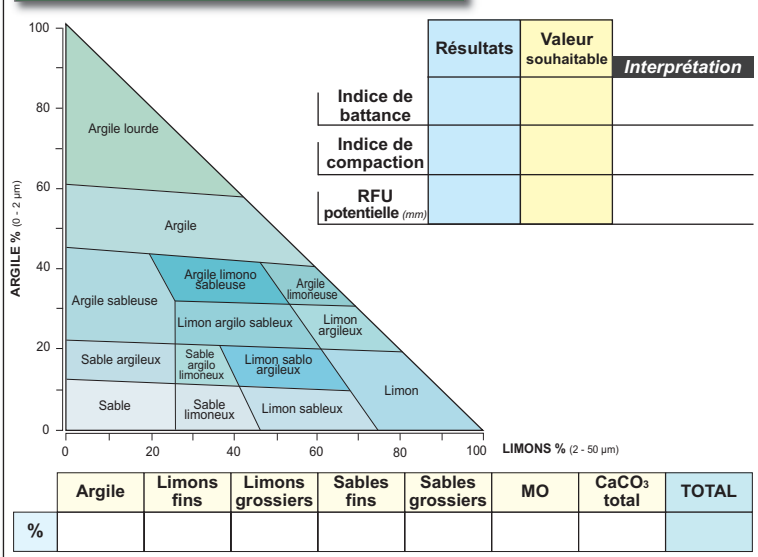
| | Résultats | Valeur souhaitable | Interprétation |
|---|---|---|---|
| Indice de battance | | | |
| Indice de compaction | | | |
| RFU potentielle (mm) | | | |

100
80
60
40
20
0

ARGILE % (0 - 2 µm)

Argile lourde

Argile

Argile sableuse

Argile limono sableuse

Argile limoneuse

Limon argilo sableux

Limon argileux

Sable argileux

Sable argilo limoneux

Limon sablo argileux

Limon

Sable

Sable limoneux

Limon sableux

0 20 40 60 80 100

LIMONS % (2 - 50 µm)

| | Argile | Limons fins | Limons grossiers | Sables fins | Sables grossiers | MO | $CaCO_3$ total | TOTAL |
|---|---|---|---|---|---|---|---|---|
| % | | | | | | | | |